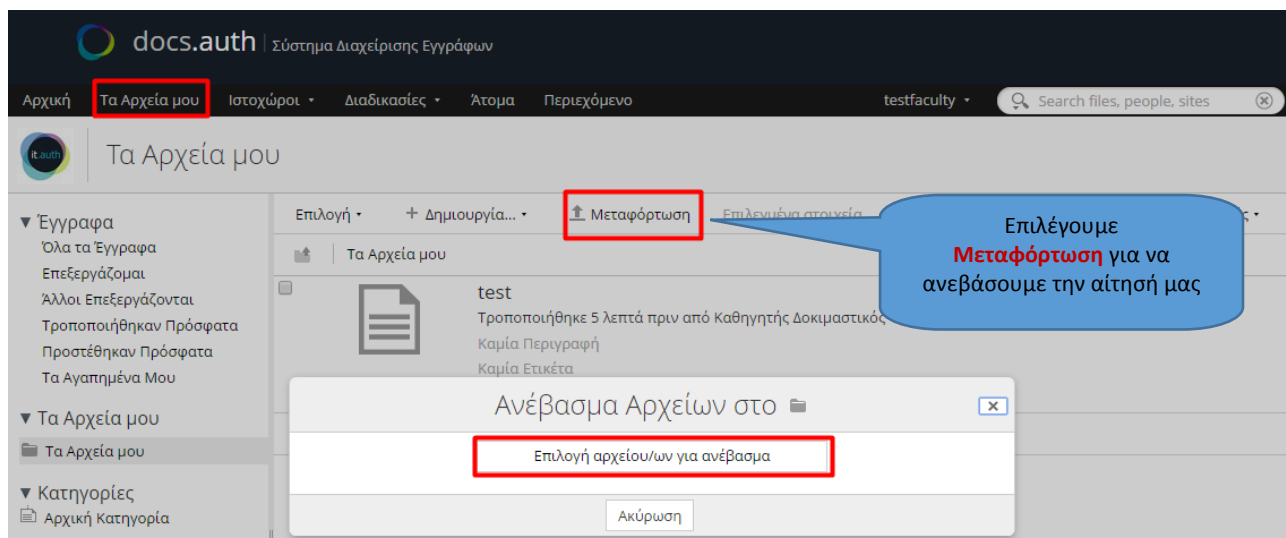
docs.auth | Σύστημα Διαχείρισης Εγγράφων

Αρχική Τα Αρχεία μου Ιστοχώροι Διαδικασίες Άτομα Περιεχόμενο testfaculty Search files, people, sites

it.auth

Τα Αρχεία μου

▾ Έγγραφα
Όλα τα Έγγραφα
Επεξεργάζομαι
Άλλοι Επεξεργάζονται
Τροποποιήθηκαν Πρόσφατα
Προστέθηκαν Πρόσφατα
Τα Αγαπημένα Μου

▾ Τα Αρχεία μου
Τα Αρχεία μου

▾ Κατηγορίες
Αρχική Κατηγορία

Επιλογή + Δημιουργία... Μεταφόρτωση Επιλεγμένα στοιχεία

Τα Αρχεία μου

test
Τροποποιήθηκε 5 λεπτά πριν από Καθηγητής Δοκιμαστικός
Καμία Περιγραφή
Καμία Ετικέτα

Επιλέγουμε **Μεταφόρτωση** για να ανεβάσουμε την αίτησή μας

Ανέβασμα Αρχείων στο

Επιλογή αρχείου/ων για ανέβασμα

Ακύρωση